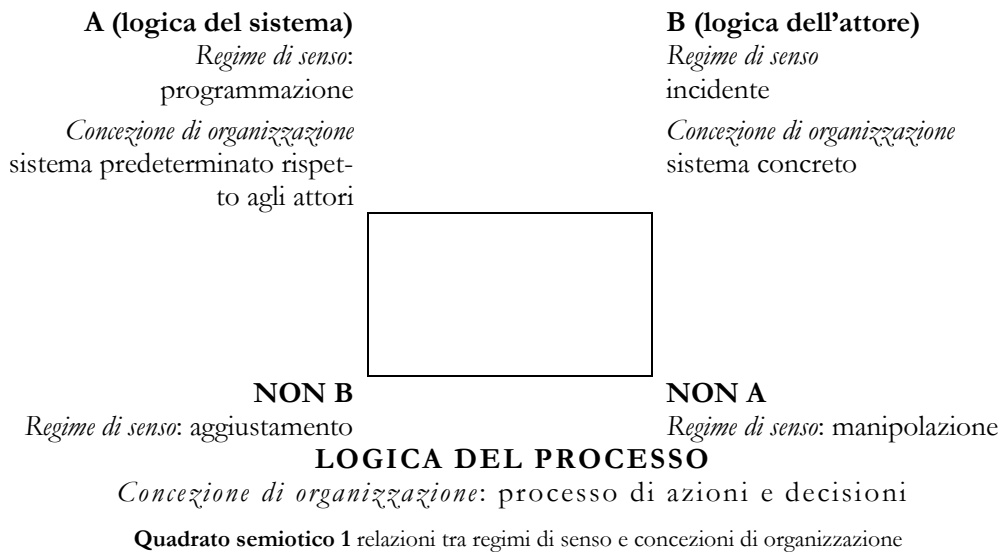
**A (logica del sistema)**
*Regime di senso*:
programmazione

*Concezione di organizzazione*
sistema predeterminato rispetto agli attori

**B (logica dell'attore)**
*Regime di senso*
incidente

*Concezione di organizzazione*
sistema concreto

**NON B**
*Regime di senso*: aggiustamento

**NON A**
*Regime di senso*: manipolazione

**LOGICA DEL PROCESSO**
*Concezione di organizzazione*: processo di azioni e decisioni

**Quadrato semiotico 1** relazioni tra regimi di senso e concezioni di organizzazione